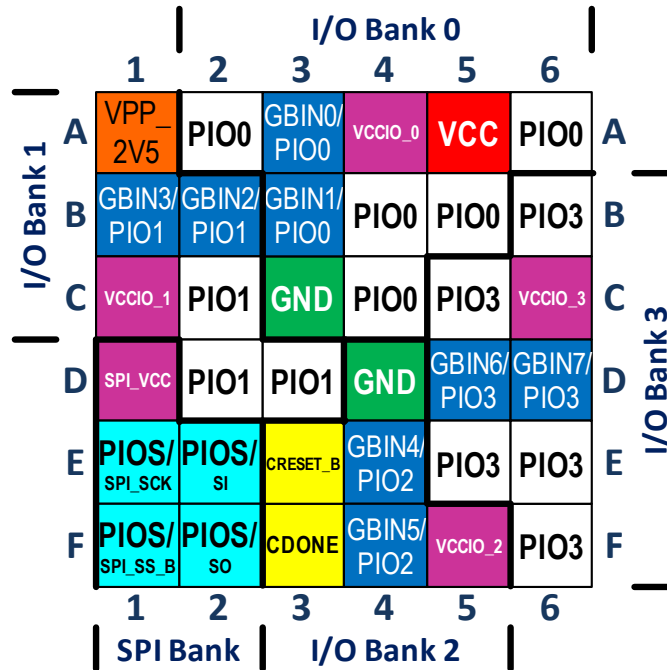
I/O Bank 0

I/O Bank 1

I/O Bank 3

|   | 1 | 2 | 3 | 4 | 5 | 6 |   |
|---|---|---|---|---|---|---|---|
| A | VPP_2V5 | PIO0 | GBIN0/PIO0 | VCCIO_0 | VCC | PIO0 | A |
| B | GBIN3/PIO1 | GBIN2/PIO1 | GBIN1/PIO0 | PIO0 | PIO0 | PIO3 | B |
| C | VCCIO_1 | PIO1 | GND | PIO0 | PIO3 | VCCIO_3 | C |
| D | SPI_VCC | PIO1 | PIO1 | GND | GBIN6/PIO3 | GBIN7/PIO3 | D |
| E | PIOS/SPI_SCK | PIOS/SI | CRESET_B | GBIN4/PIO2 | PIO3 | PIO3 | E |
| F | PIOS/SPI_SS_B | PIOS/SO | CDONE | GBIN5/PIO2 | VCCIO_2 | PIO3 | F |
|   | 1 | 2 | 3 | 4 | 5 | 6 |   |

SPI Bank

I/O Bank 2